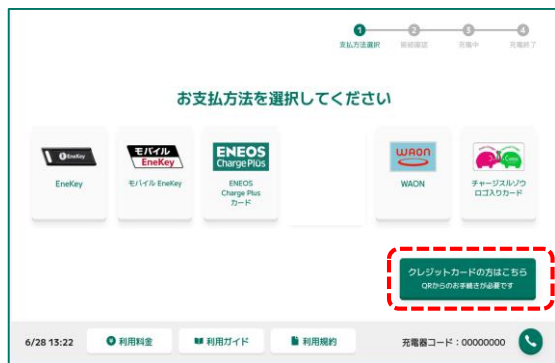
1 支払方法選択　2 接続確認　3 充電中　4 充電終了

お支払方法を選択してください

EneKey
EneKey

モバイル EneKey
モバイルEneKey

ENEOS Charge Plus
ENEOS Charge Plus カード

WAON
WAON

チャージスルゾウ ロゴ入りカード

クレジットカードの方はこちら
QRからのお手続きが必要です

6/28 13:22　利用料金　利用ガイド　利用規約　充電器コード：00000000